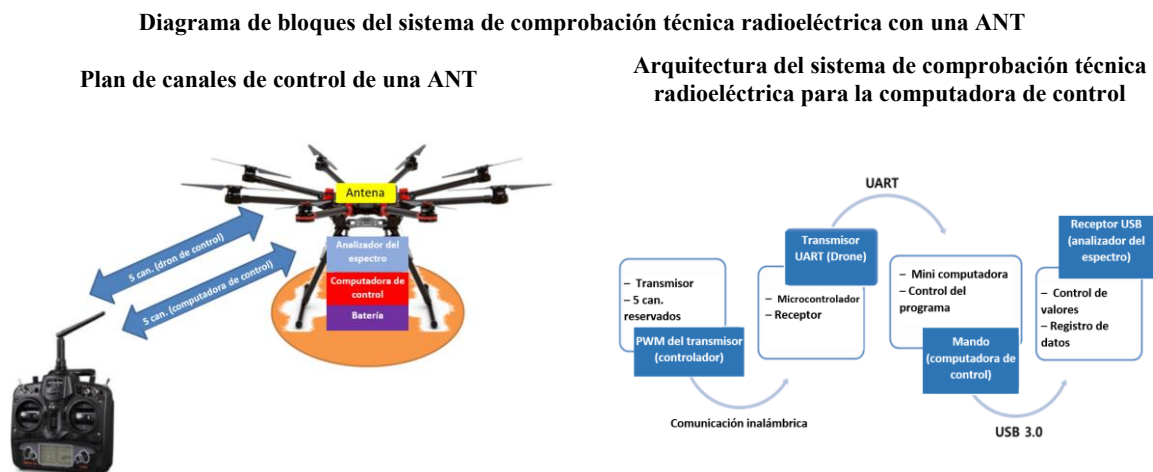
Diagrama de bloques del sistema de comprobación técnica radioeléctrica con una ANT

Plan de canales de control de una ANT

Antena

Analizador del espectro

Computadora de control

Batería

5 can. (dron de control)

5 can. (computadora de control)

Arquitectura del sistema de comprobación técnica radioeléctrica para la computadora de control

UART

– Transmisor
– 5 can. reservados

PWM del transmisor (controlador)

Transmisor UART (Drone)

– Microcontrolador
– Receptor

– Mini computadora
– Control del programa

Mando (computadora de control)

Receptor USB (analizador del espectro)

– Control de valores
– Registro de datos

Comunicación inalámbrica

USB 3.0